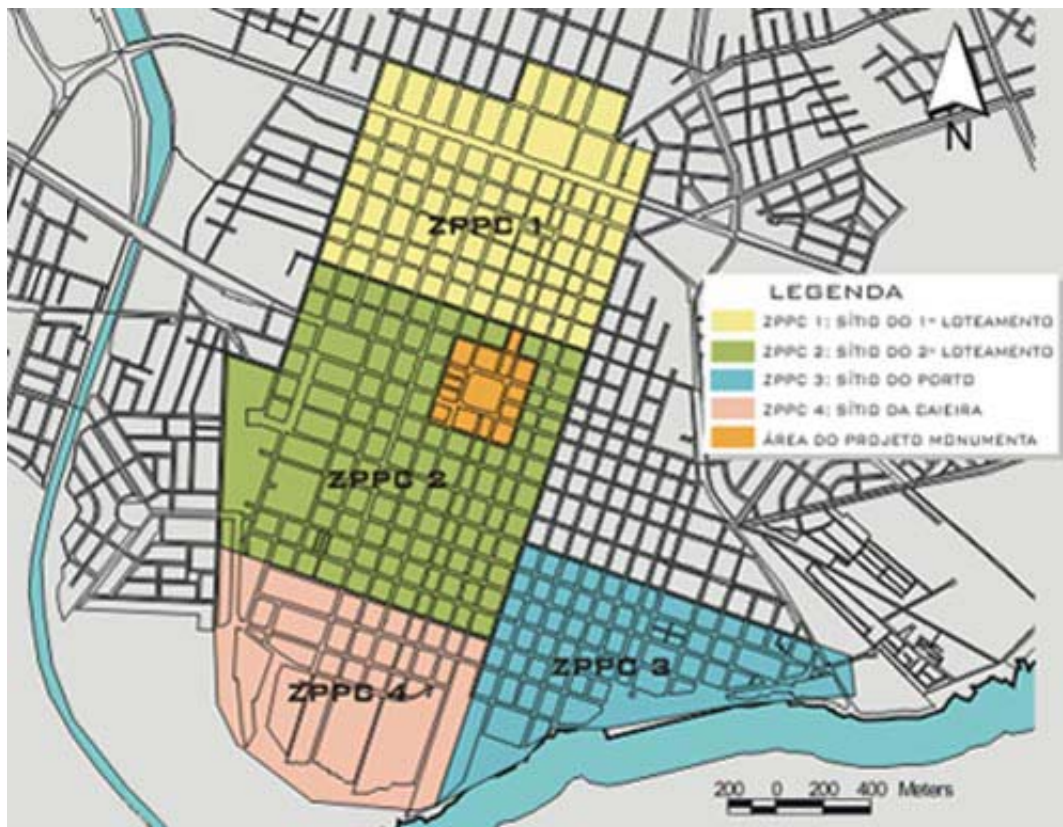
N

ZPPC 1

LEGENDA
ZPPC 1: SÍTIO DO 1º LOTEAMENTO
ZPPC 2: SÍTIO DO 2º LOTEAMENTO
ZPPC 3: SÍTIO DO PORTO
ZPPC 4: SÍTIO DA CAIEIRA
ÁREA DO PROJETO MONUMENTA

ZPPC 2

ZPPC 3

ZPPC 4

200 0 200 400 Meters